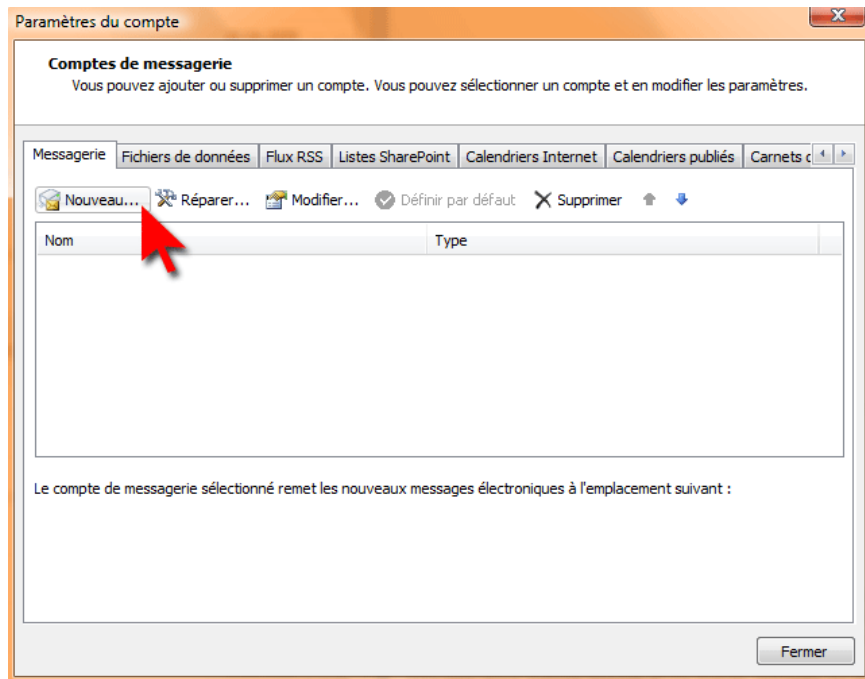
Paramètres du compte

Comptes de messagerie
Vous pouvez ajouter ou supprimer un compte. Vous pouvez sélectionner un compte et en modifier les paramètres.

Messagerie | Fichiers de données | Flux RSS | Listes SharePoint | Calendriers Internet | Calendriers publiés | Carnets d

Nouveau... Réparer... Modifier... Définir par défaut Supprimer

| Nom | Type |
|---|---|

Le compte de messagerie sélectionné remet les nouveaux messages électroniques à l'emplacement suivant :

Fermer